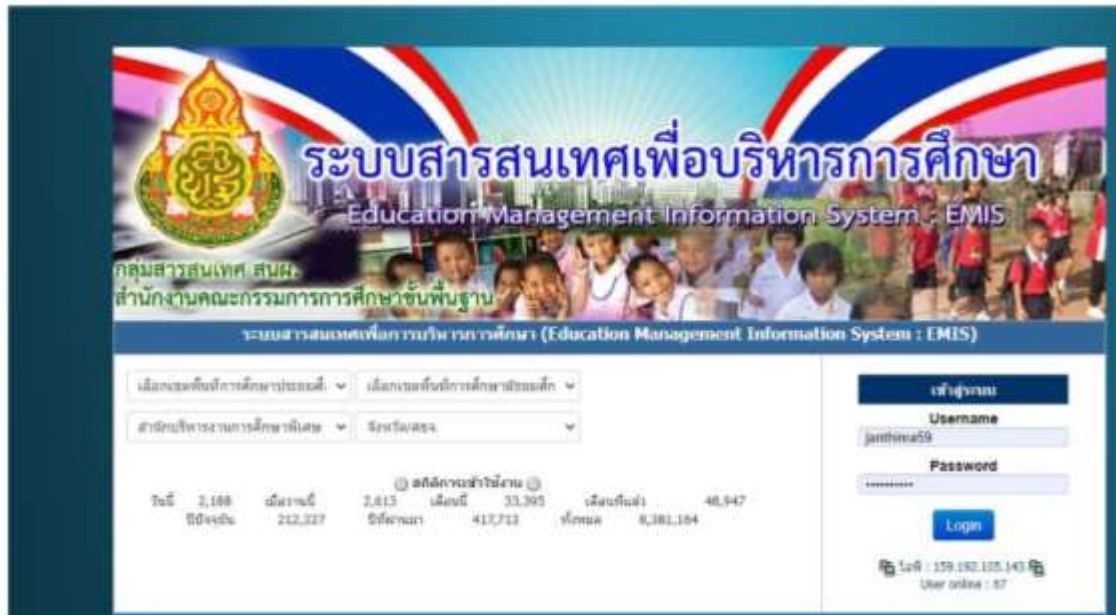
ระบบสารสนเทศเพื่อบริหารการศึกษา
Education Management Information System : EMIS
กลุ่มสารสนเทศ สนผ.
สำนักงานคณะกรรมการการศึกษาขั้นพื้นฐาน

ระบบสารสนเทศเพื่อการบริหารการศึกษา (Education Management Information System : EMIS)

เลือกเขตพื้นที่การศึกษาประถมศึกษา
เลือกเขตพื้นที่การศึกษามัธยมศึกษา
สำนักบริหารงานการศึกษาพิเศษ
จังหวัด/สพจ

สถิติการเข้าใช้งาน
วันนี้ 2,168 เมื่อวานนี้ 2,613 เดือนนี้ 33,395 เดือนที่แล้ว 48,947
ปีปัจจุบัน 212,327 ปีที่ผ่านมา 417,713 ทั้งหมด 8,381,164

เข้าสู่ระบบ
Username
janthima59
Password
••••••••••
Login
ไอพี : 159.192.105.143
User online : 67